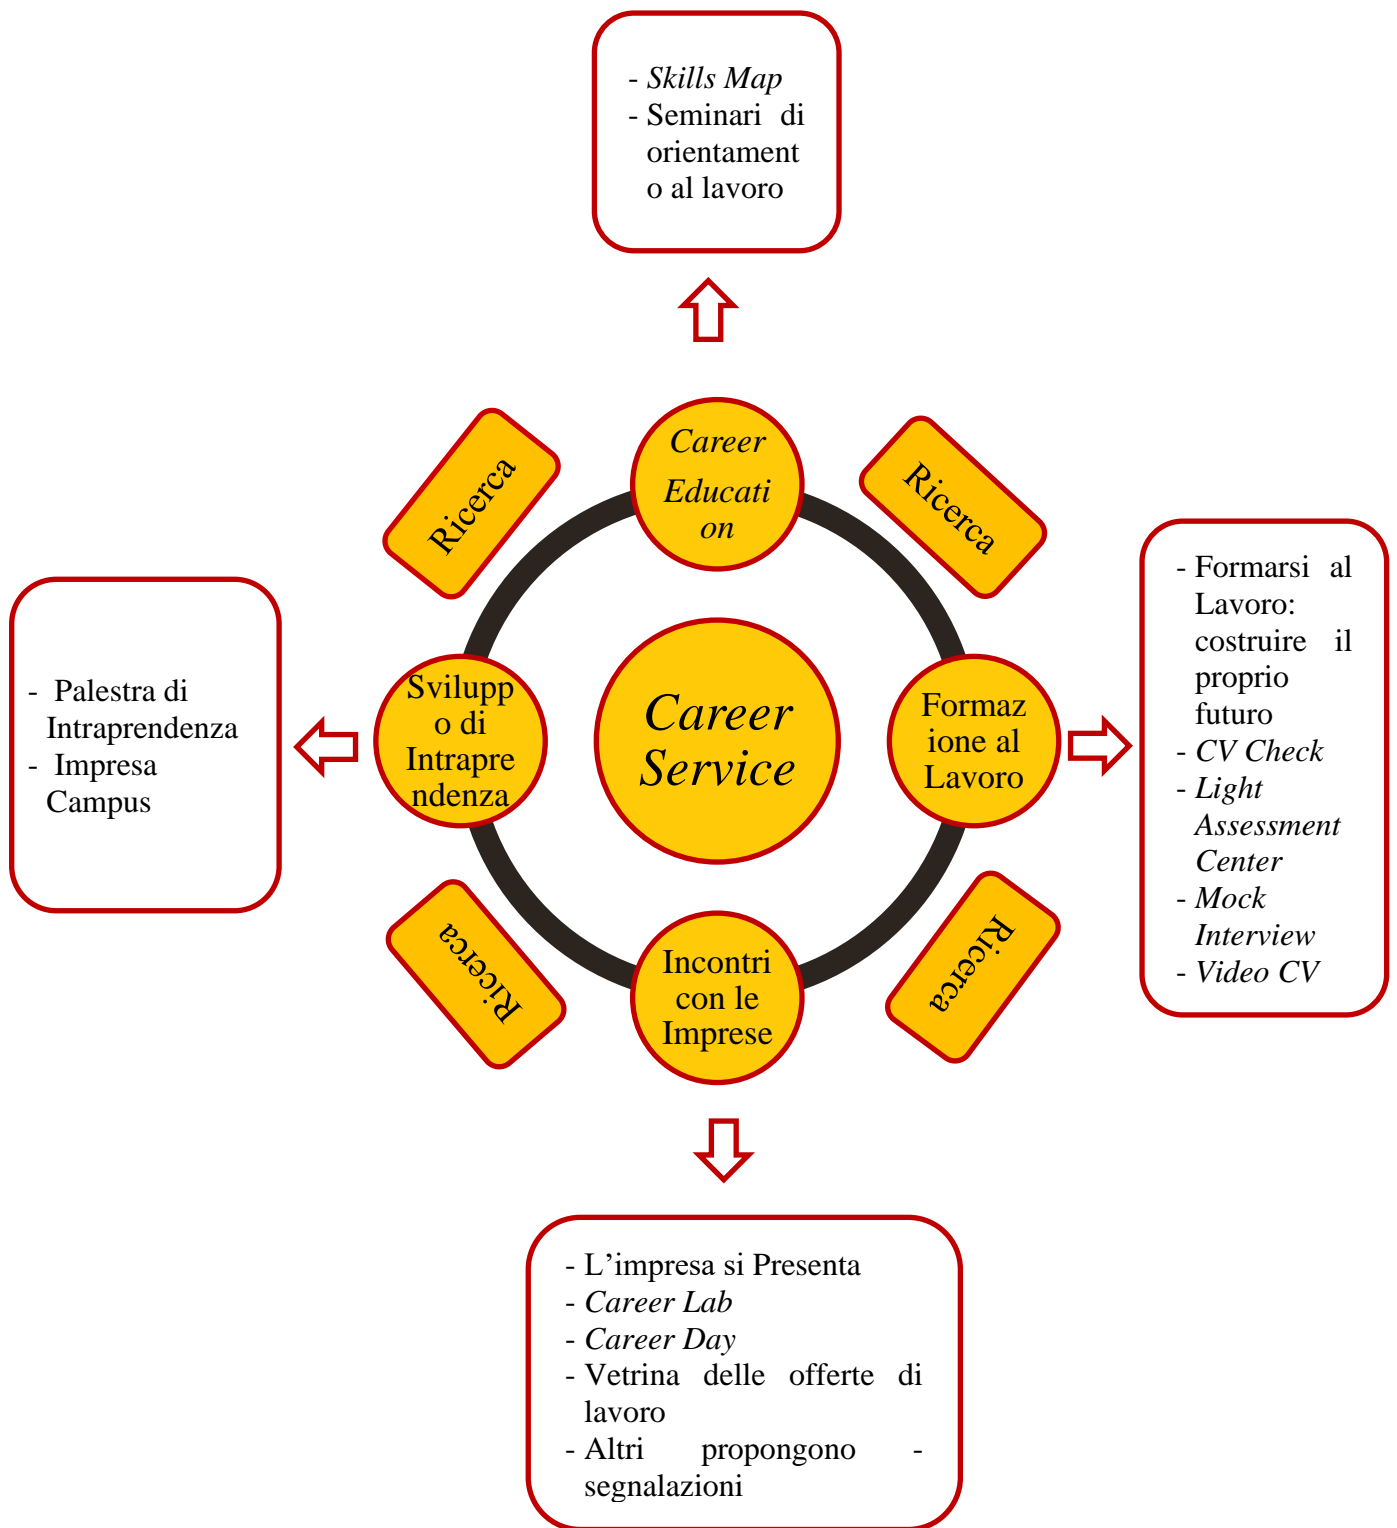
- Skills Map
- Seminari di orientamento al lavoro

Ricerca

Career Education

Ricerca

Career Service

Sviluppo di Intraprendenza

Formazione al Lavoro

- Palestra di Intraprendenza
- Impresa Campus

- Formarsi al Lavoro: costruire il proprio futuro
- CV Check
- Light Assessment Center
- Mock Interview
- Video CV

Ricerca

Incontri con le Imprese

Ricerca

- L'impresa si Presenta
- Career Lab
- Career Day
- Vetrina delle offerte di lavoro
- Altri propongono - segnalazioni